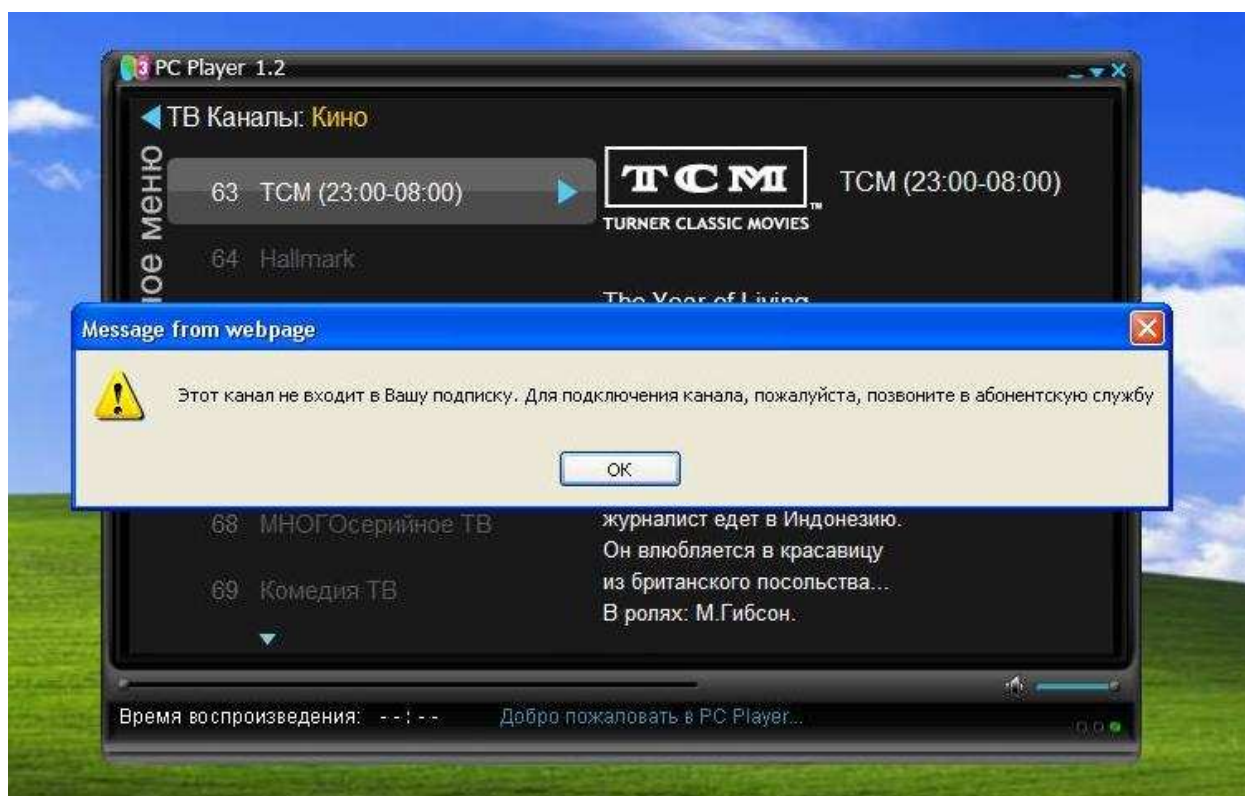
PC Player 1.2

ТВ Каналы: Кино

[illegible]ое меню

63 TCM (23:00-08:00)

64 Hallmark

TCM
TURNER CLASSIC MOVIES

TCM (23:00-08:00)

The Year of Living

Message from webpage

Этот канал не входит в Вашу подписку. Для подключения канала, пожалуйста, позвоните в абонентскую службу

OK

68 МНОГОсерийное ТВ

69 Комедия ТВ

журналист едет в Индонезию. Он влюбляется в красавицу из британского посольства... В ролях: М.Гибсон.

Время воспроизведения: --:--

Добро пожаловать в PC Player...